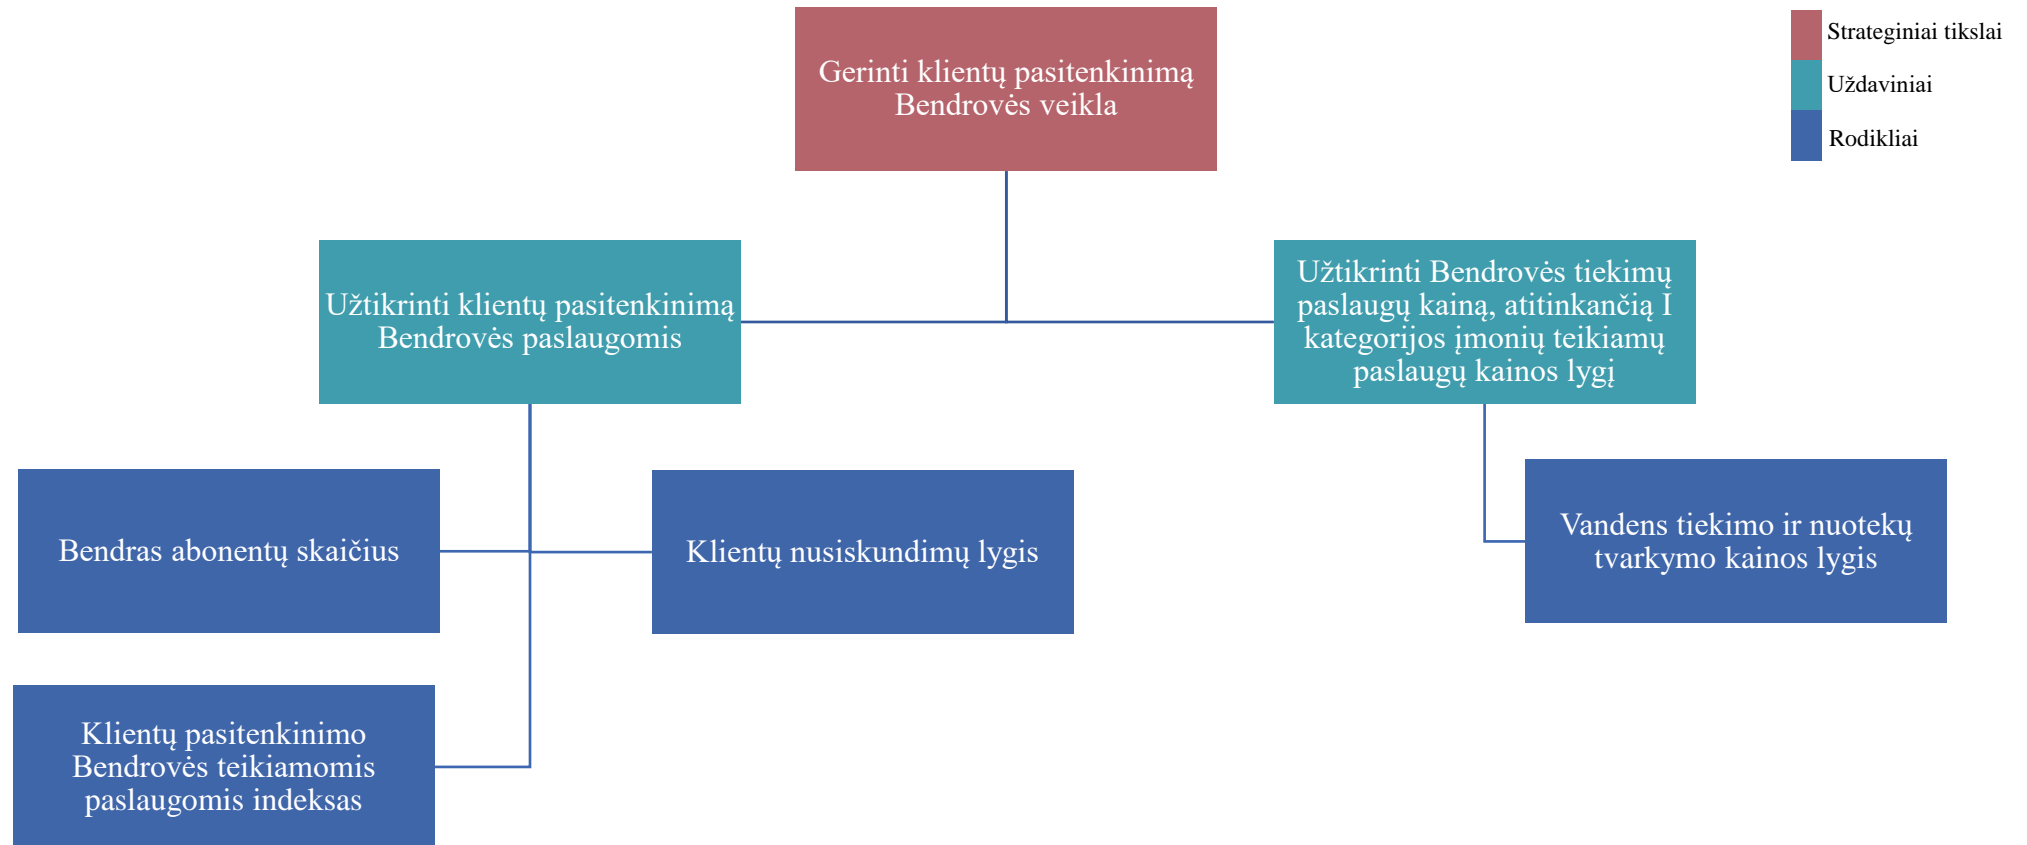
Gerinti klientų pasitenkinimą Bendrovės veikla

Strateginiai tikslai
Uždaviniai
Rodikliai

Užtikrinti klientų pasitenkinimą Bendrovės paslaugomis

Užtikrinti Bendrovės tiekimų paslaugų kainą, atitinkančią I kategorijos įmonių teikiamų paslaugų kainos lygį

Bendras abonentų skaičius

Klientų nusiskundimų lygis

Vandens tiekimo ir nuotekų tvarkymo kainos lygis

Klientų pasitenkinimo Bendrovės teikiamomis paslaugomis indeksas